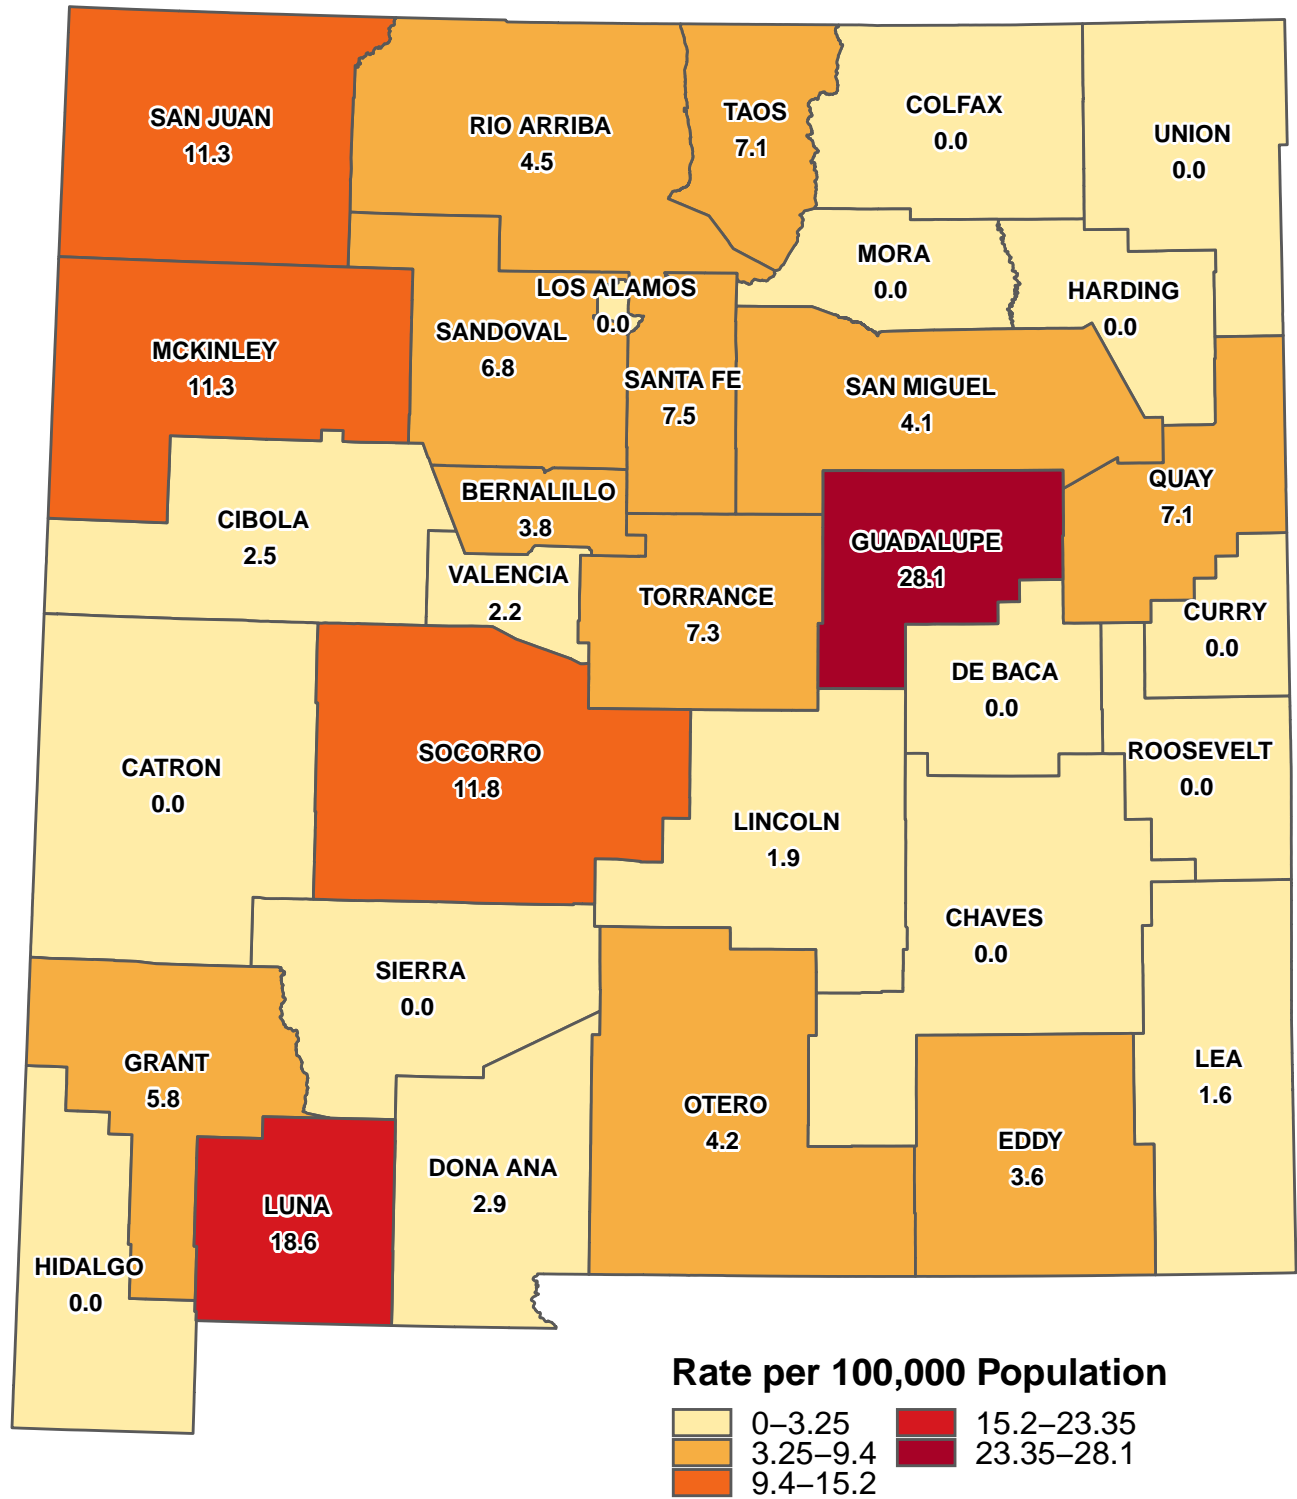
SAN JUAN
11.3

RIO ARRIBA
4.5

TAOS
7.1

COLFAX
0.0

UNION
0.0

MORA
0.0

HARDING
0.0

LOS ALAMOS
0.0

SANDOVAL
6.8

MCKINLEY
11.3

SANTA FE
7.5

SAN MIGUEL
4.1

QUAY
7.1

BERNALILLO
3.8

CIBOLA
2.5

GUADALUPE
28.1

VALENCIA
2.2

TORRANCE
7.3

CURRY
0.0

DE BACA
0.0

ROOSEVELT
0.0

CATRON
0.0

SOCORRO
11.8

LINCOLN
1.9

CHAVES
0.0

SIERRA
0.0

GRANT
5.8

LEA
1.6

OTERO
4.2

EDDY
3.6

DONA ANA
2.9

LUNA
18.6

HIDALGO
0.0

Rate per 100,000 Population
0–3.25
3.25–9.4
9.4–15.2
15.2–23.35
23.35–28.1